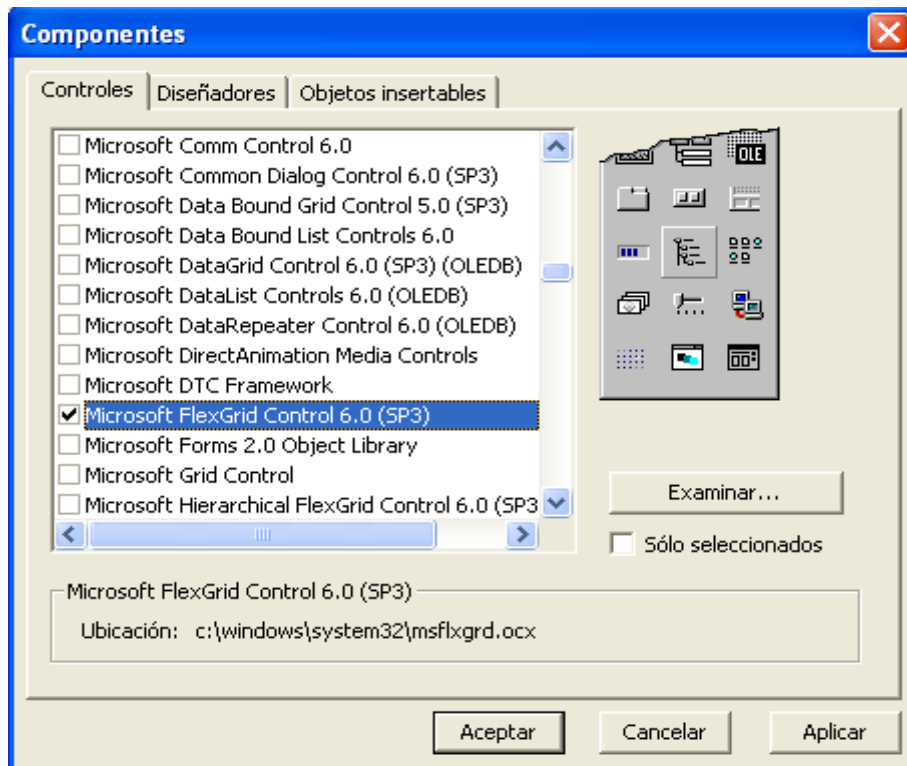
Componentes

Controles | Diseñadores | Objetos insertables

Microsoft Comm Control 6.0
Microsoft Common Dialog Control 6.0 (SP3)
Microsoft Data Bound Grid Control 5.0 (SP3)
Microsoft Data Bound List Controls 6.0
Microsoft DataGrid Control 6.0 (SP3) (OLEDB)
Microsoft DataList Controls 6.0 (OLEDB)
Microsoft DataRepeater Control 6.0 (OLEDB)
Microsoft DirectAnimation Media Controls
Microsoft DTC Framework
Microsoft FlexGrid Control 6.0 (SP3)
Microsoft Forms 2.0 Object Library
Microsoft Grid Control
Microsoft Hierarchical FlexGrid Control 6.0 (SP3

OLE

Examinar...

Sólo seleccionados

Microsoft FlexGrid Control 6.0 (SP3)

Ubicación: c:\windows\system32\msflxgrd.ocx

Aceptar Cancelar Aplicar